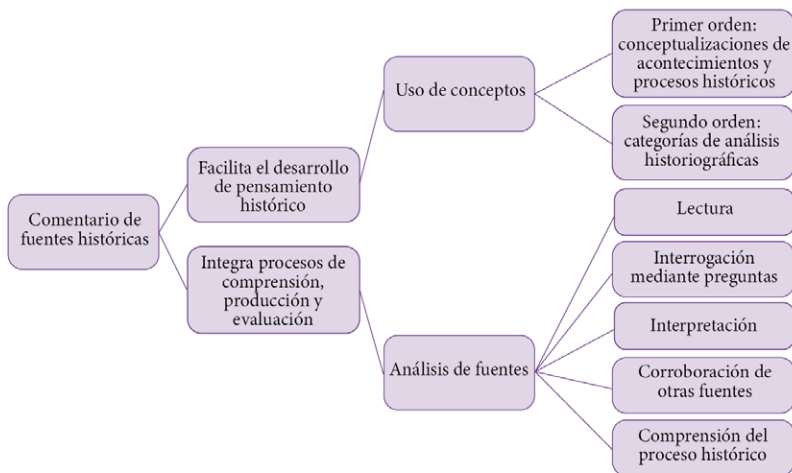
Comentario de fuentes históricas

Facilita el desarrollo de pensamiento histórico

Integra procesos de comprensión, producción y evaluación

Uso de conceptos

Análisis de fuentes

Primer orden: conceptualizaciones de acontecimientos y procesos históricos

Segundo orden: categorías de análisis historiográficas

Lectura

Interrogación mediante preguntas

Interpretación

Corroboración de otras fuentes

Comprensión del proceso histórico